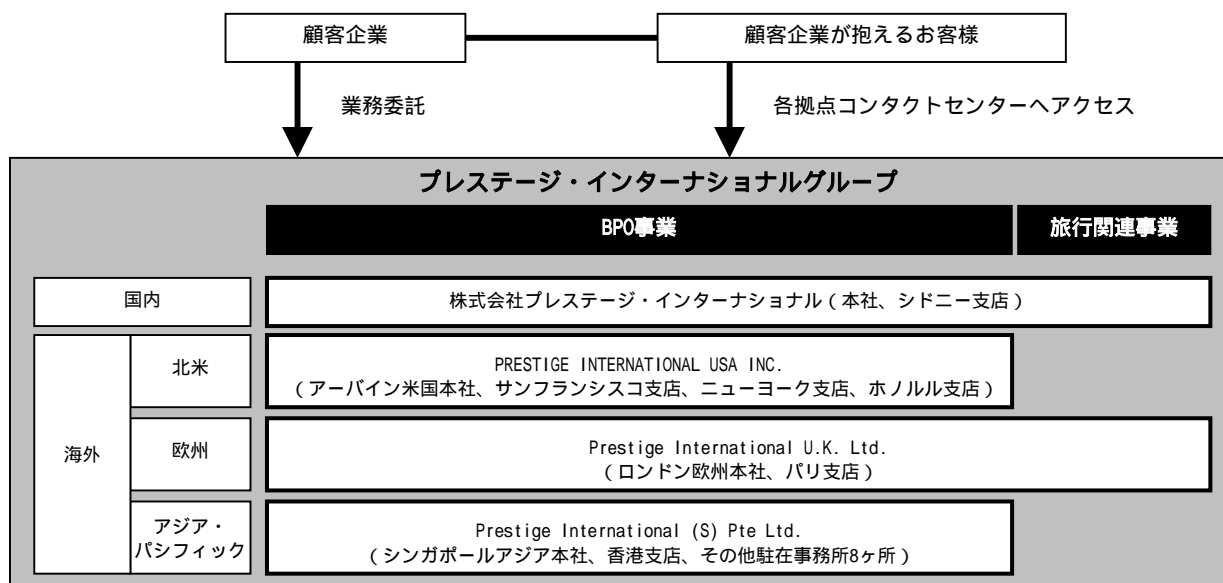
顧客企業

顧客企業が抱えるお客様

業務委託

各拠点コンタクトセンターへアクセス

プレステージ・インターナショナルグループ

BPO事業

旅行関連事業

国内

株式会社プレステージ・インターナショナル（本社、シドニー支店）

海外

北米

PRESTIGE INTERNATIONAL USA INC.
（アーバイン米国本社、サンフランシスコ支店、ニューヨーク支店、ホノルル支店）

欧州

Prestige International U.K. Ltd.
（ロンドン欧州本社、パリ支店）

アジア・パシフィック

Prestige International (S) Pte Ltd.
（シンガポールアジア本社、香港支店、その他駐在事務所8ヶ所）